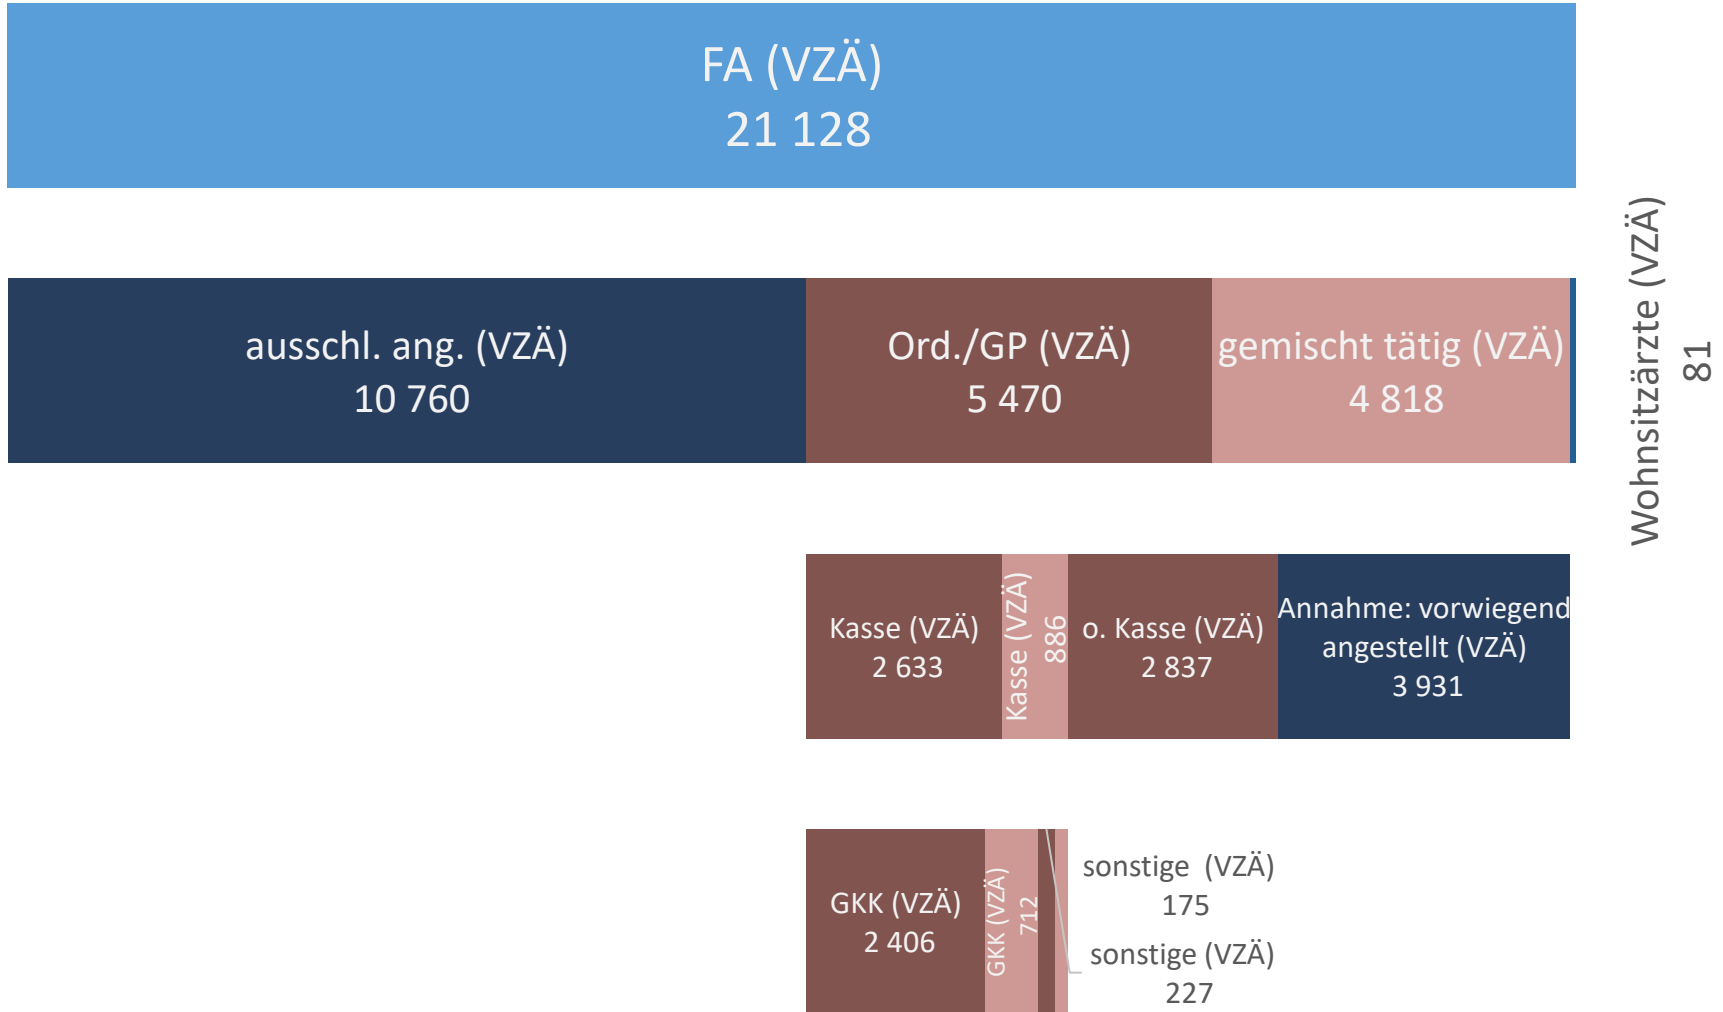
FA (VZÄ)
21 128

ausschl. ang. (VZÄ)
10 760

Ord./GP (VZÄ)
5 470

gemischt tätig (VZÄ)
4 818

Wohnsitzärzte (VZÄ)
81

Kasse (VZÄ)
2 633

Kasse (VZÄ)
886

o. Kasse (VZÄ)
2 837

Annahme: vorwiegend angestellt (VZÄ)
3 931

GKK (VZÄ)
2 406

GKK (VZÄ)
712

sonstige (VZÄ)
175

sonstige (VZÄ)
227